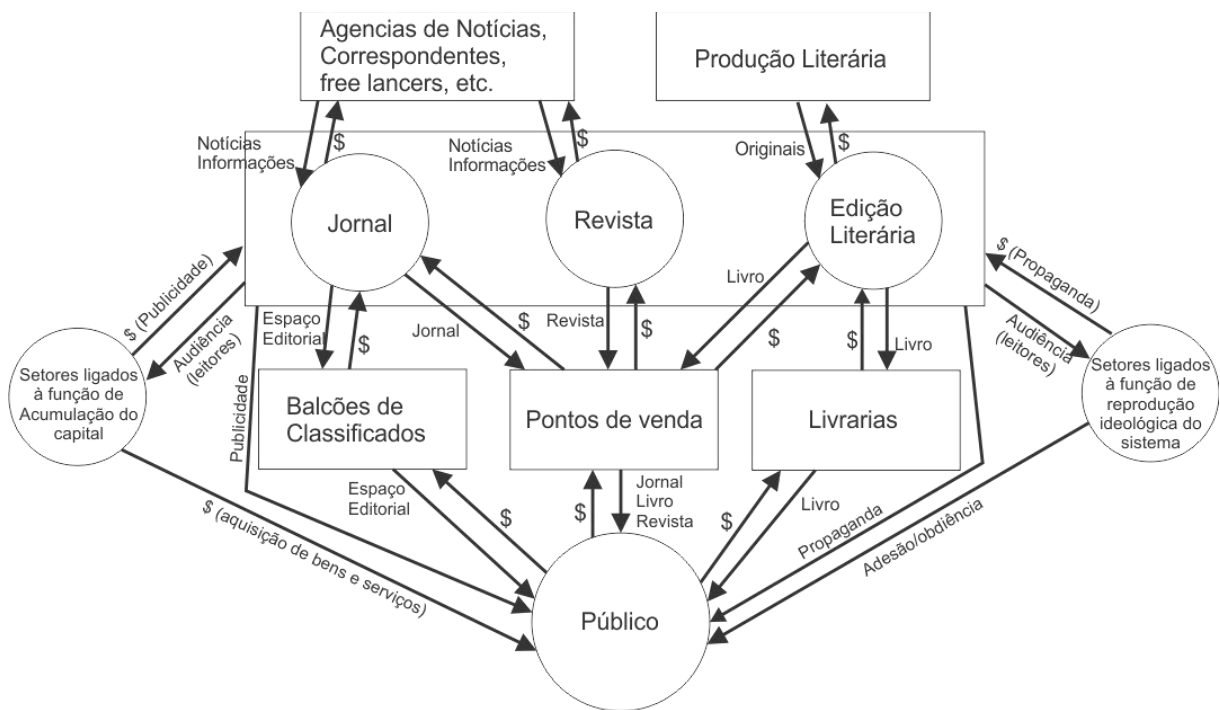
Agencias de Notícias, Correspondentes, free lancers, etc.

Produção Literária

Notícias Informações

$

Notícias Informações

$

Originais

$

Jornal

Revista

Edição Literária

$ (Publicidade)

Audiência (leitores)

$ (Propaganda)

Audiência (leitores)

Setores ligados à função de Acumulação do capital

Setores ligados à função de reprodução ideológica do sistema

Espaço Editorial

$

Jornal

$

Revista

$

Livro

$

$

Livro

Publicidade

Balcões de Classificados

Pontos de venda

Livrarias

Espaço Editorial

$

$

Jornal Livro Revista

$

Livro

Propaganda

Adesão/obdiência

$ (aquisição de bens e serviços)

Público